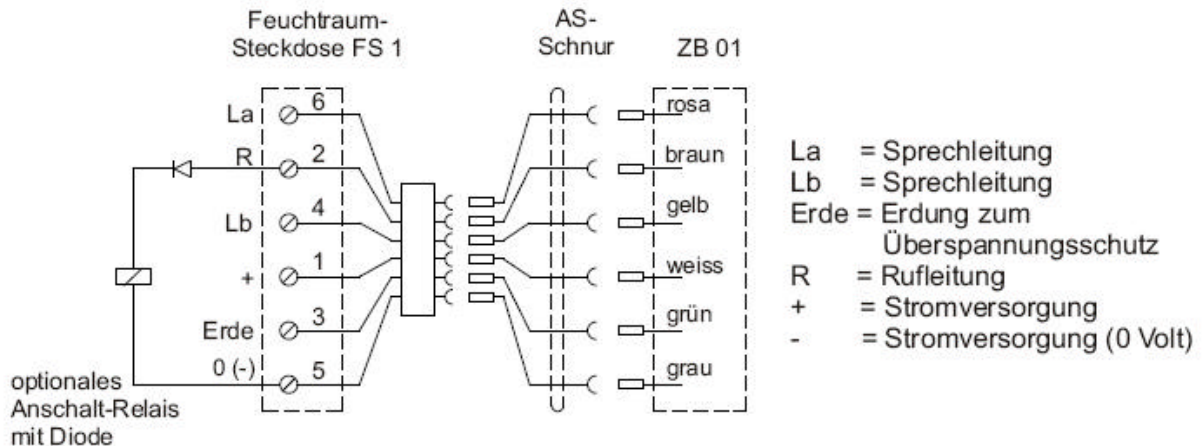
Feuchtraum-
Steckdose FS 1

AS-
Schnur

ZB 01

La 6
R 2
Lb 4
+ 1
Erde 3
0 (-) 5

rosa
braun
gelb
weiss
grün
grau

optionales
Anschalt-Relais
mit Diode

La = Sprechleitung
Lb = Sprechleitung
Erde = Erdung zum Überspannungsschutz
R = Rufleitung
+ = Stromversorgung
- = Stromversorgung (0 Volt)